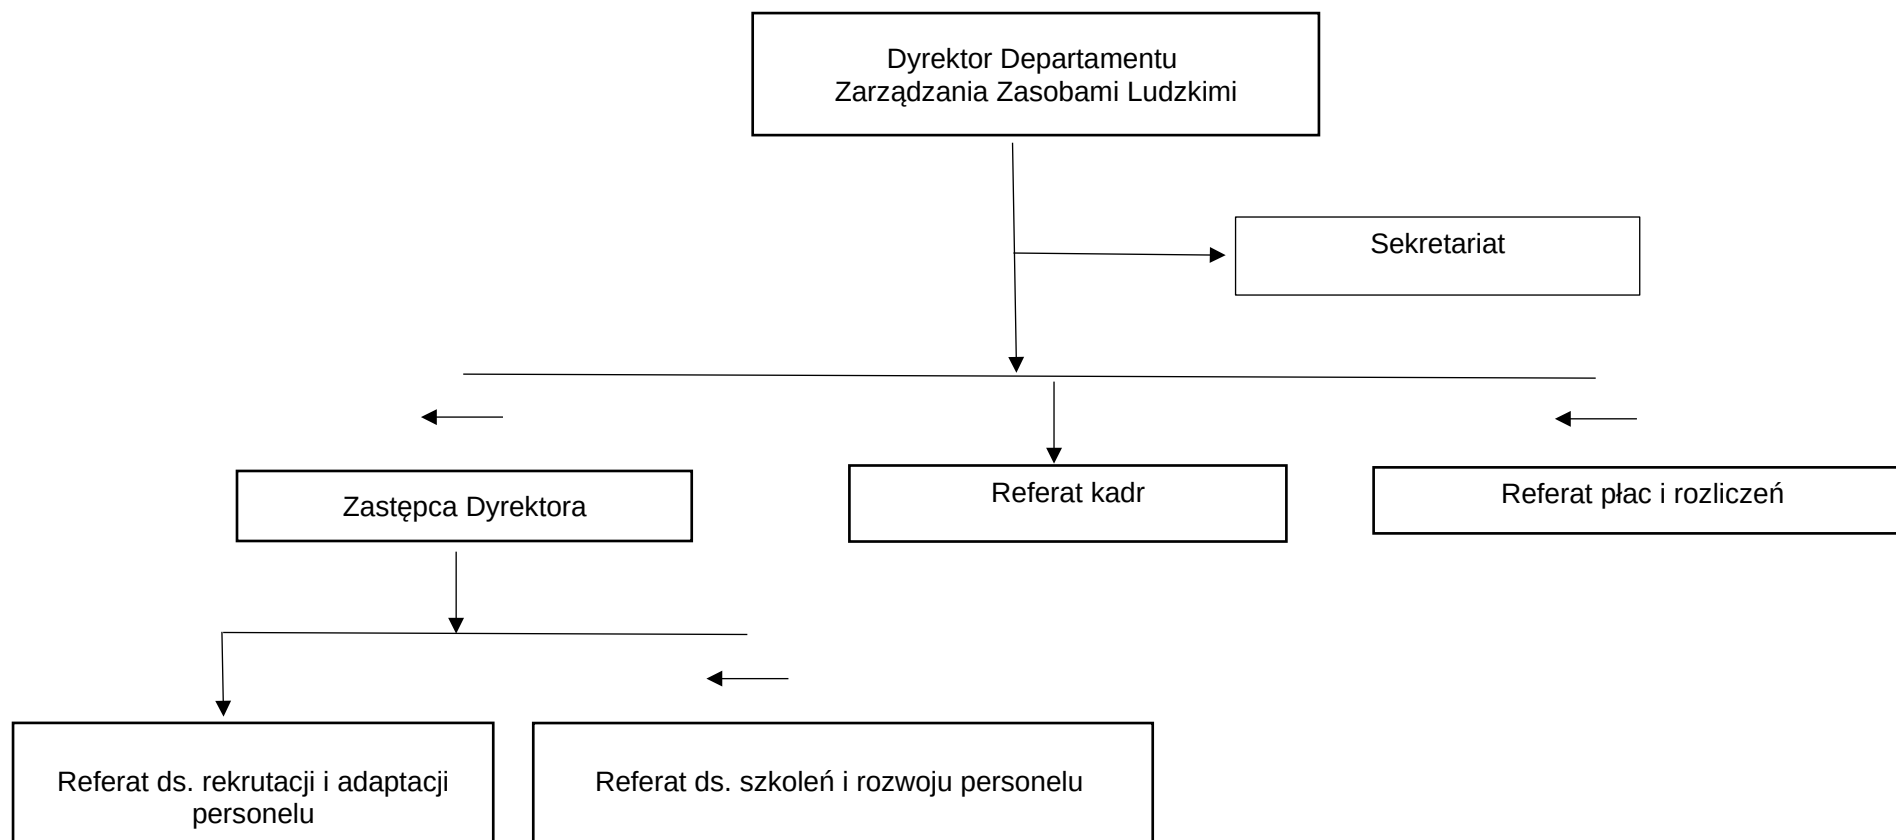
Dyrektor Departamentu Zarządzania Zasobami Ludzkimi

Sekretariat

Zastępca Dyrektora

Referat kadr

Referat płac i rozliczeń

Referat ds. rekrutacji i adaptacji personelu

Referat ds. szkoleń i rozwoju personelu